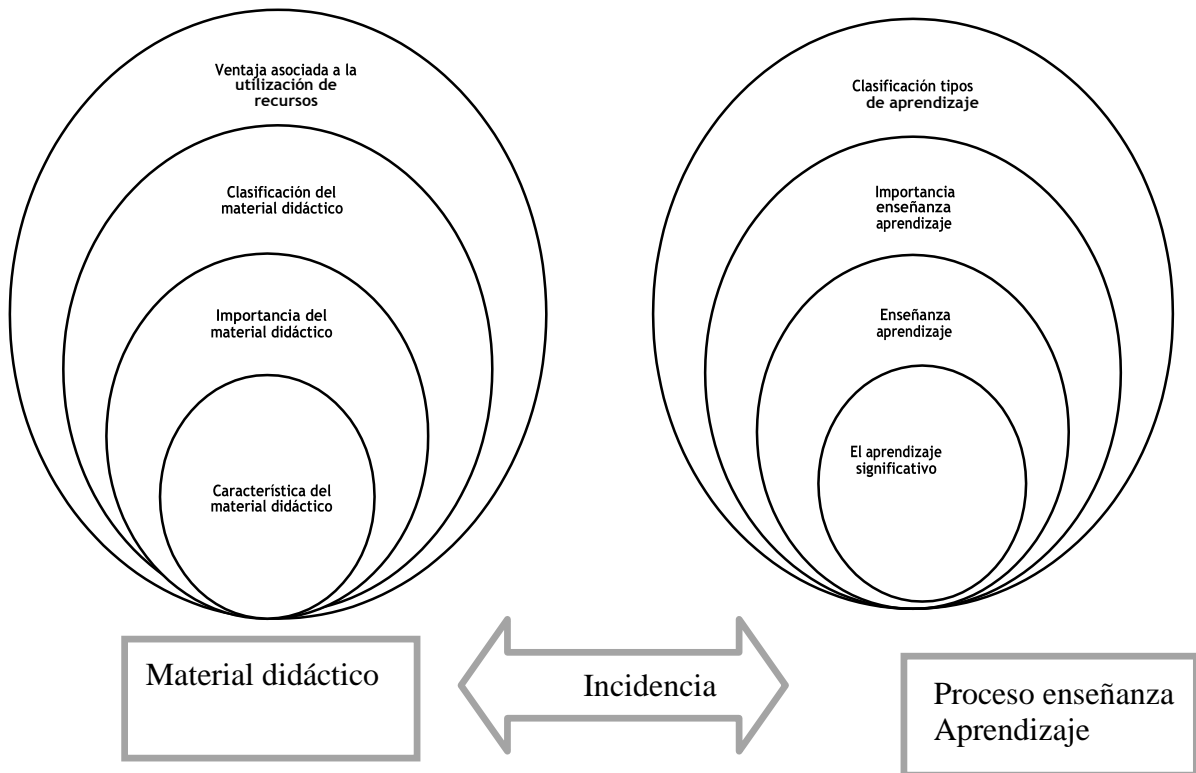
Ventaja asociada a la utilización de recursos

Clasificación del material didáctico

Importancia del material didáctico

Característica del material didáctico

Clasificación tipos de aprendizaje

Importancia enseñanza aprendizaje

Enseñanza aprendizaje

El aprendizaje significativo

Material didáctico

Incidencia

Proceso enseñanza Aprendizaje